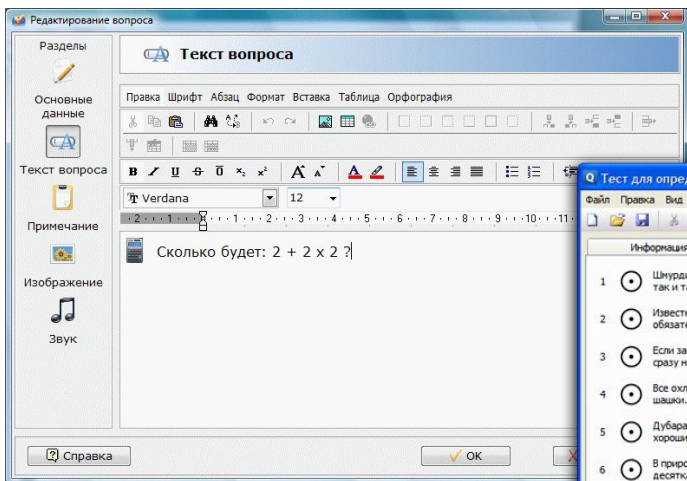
Редактирование вопроса

Разделы

Основные данные

Текст вопроса

Примечание

Изображение

Звук

Текст вопроса

Правка Шрифт Абзац Формат Вставка Таблица Орфография

Verdana

12

Сколько будет: 2 + 2 х 2 ?

Справка

OK

Тест для опред

Файл Правка Вид

Информация

1 Шмурд так и та

2 Извест обязате

3 Если за сразу н

4 Все охл шашки.

5 Дубара хороши

6 В приро десятк